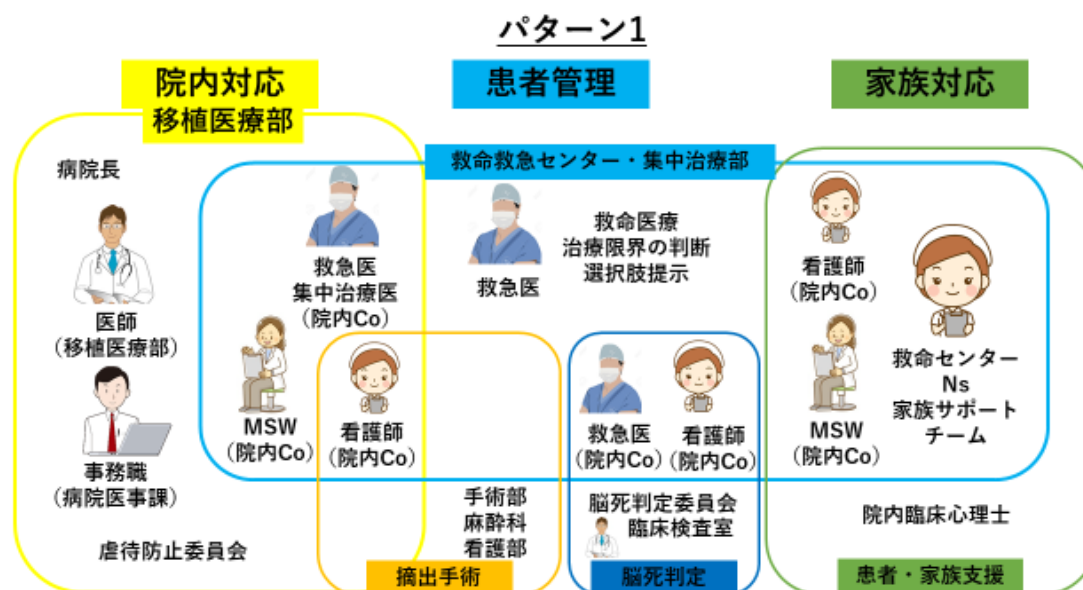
パターン1

院内対応
移植医療部

患者管理

家族対応

救命救急センター・集中治療部

病院長

医師
（移植医療部）

事務職
（病院医事課）

虐待防止委員会

救急医
集中治療医
（院内Co）

救急医

救命医療
治療限界の判断
選択肢提示

MSW
（院内Co）

看護師
（院内Co）

救急医
（院内Co）

看護師
（院内Co）

手術部
麻酔科
看護部

摘出手術

脳死判定委員会
臨床検査室

脳死判定

看護師
（院内Co）

MSW
（院内Co）

救命センター
Ns
家族サポート
チーム

院内臨床心理士

患者・家族支援